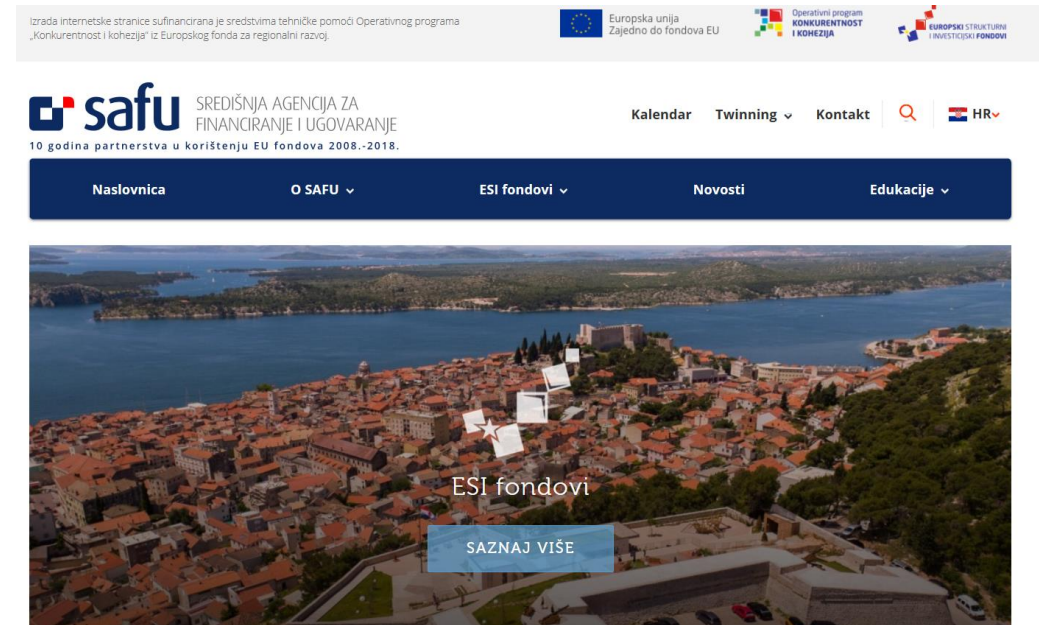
Izrada internetske stranice sufinancirana je sredstvima tehničke pomoći Operativnog programa „Konkurentnost i kohezija" iz Europskog fonda za regionalni razvoj.

Europska unija
Zajedno do fondova EU

Operativni program
KONKURENTNOST I KOHEZIJA

EUROPSKI STRUKTURNI I INVESTICIJSKI FONDOVI

safu SREDIŠNJA AGENCIJA ZA FINANCIRANJE I UGOVARANJE
10 godina partnerstva u korištenju EU fondova 2008.-2018.

Kalendar Twinning Kontakt HR

Naslovnica O SAFU ESI fondovi Novosti Edukacije

ESI fondovi

SAZNAJ VIŠE